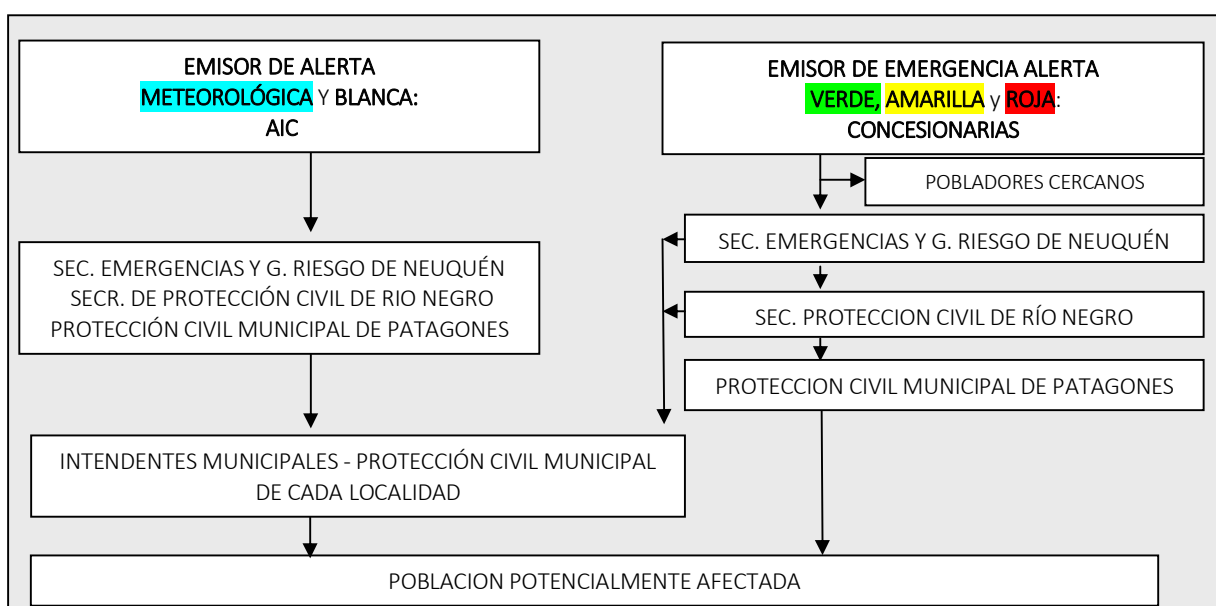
EMISOR DE ALERTA
METEOROLÓGICA Y BLANCA:
AIC

EMISOR DE EMERGENCIA ALERTA
VERDE, AMARILLA y ROJA:
CONCESIONARIAS

POBLADORES CERCANOS

SEC. EMERGENCIAS Y G. RIESGO DE NEUQUÉN

SEC. EMERGENCIAS Y G. RIESGO DE NEUQUÉN
SECR. DE PROTECCIÓN CIVIL DE RIO NEGRO
PROTECCIÓN CIVIL MUNICIPAL DE PATAGONES

SEC. PROTECCION CIVIL DE RÍO NEGRO

PROTECCION CIVIL MUNICIPAL DE PATAGONES

INTENDENTES MUNICIPALES - PROTECCIÓN CIVIL MUNICIPAL DE CADA LOCALIDAD

POBLACION POTENCIALMENTE AFECTADA